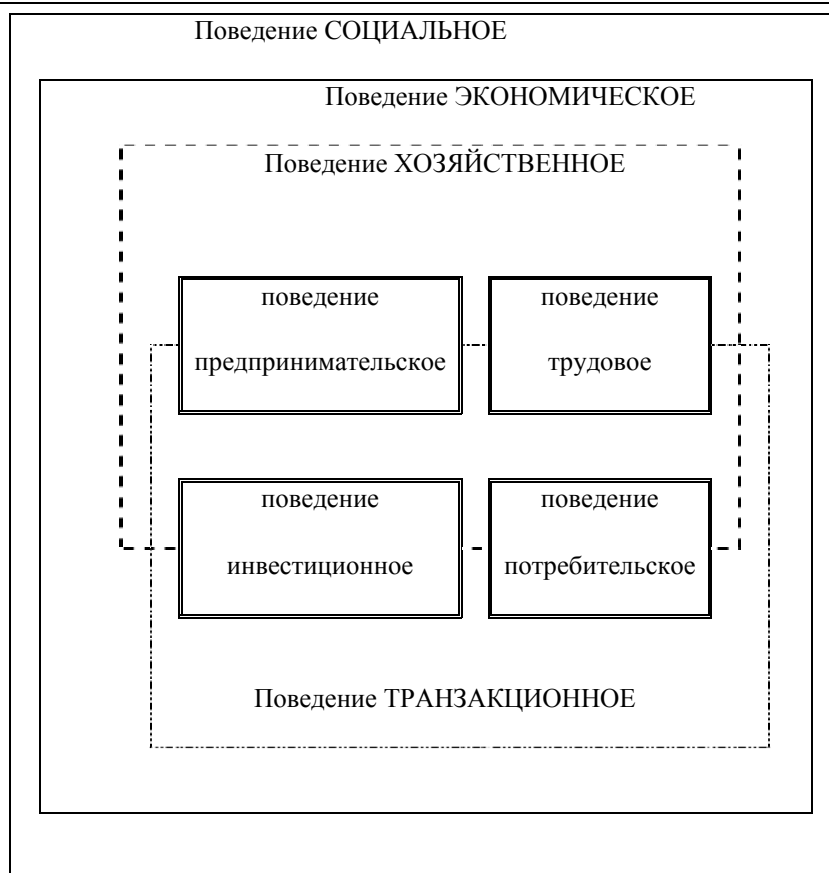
Поведение СОЦИАЛЬНОЕ

Поведение ЭКОНОМИЧЕСКОЕ

Поведение ХОЗЯЙСТВЕННОЕ

поведение предпринимательское

поведение трудовое

поведение инвестиционное

поведение потребительское

Поведение ТРАНЗАКЦИОННОЕ